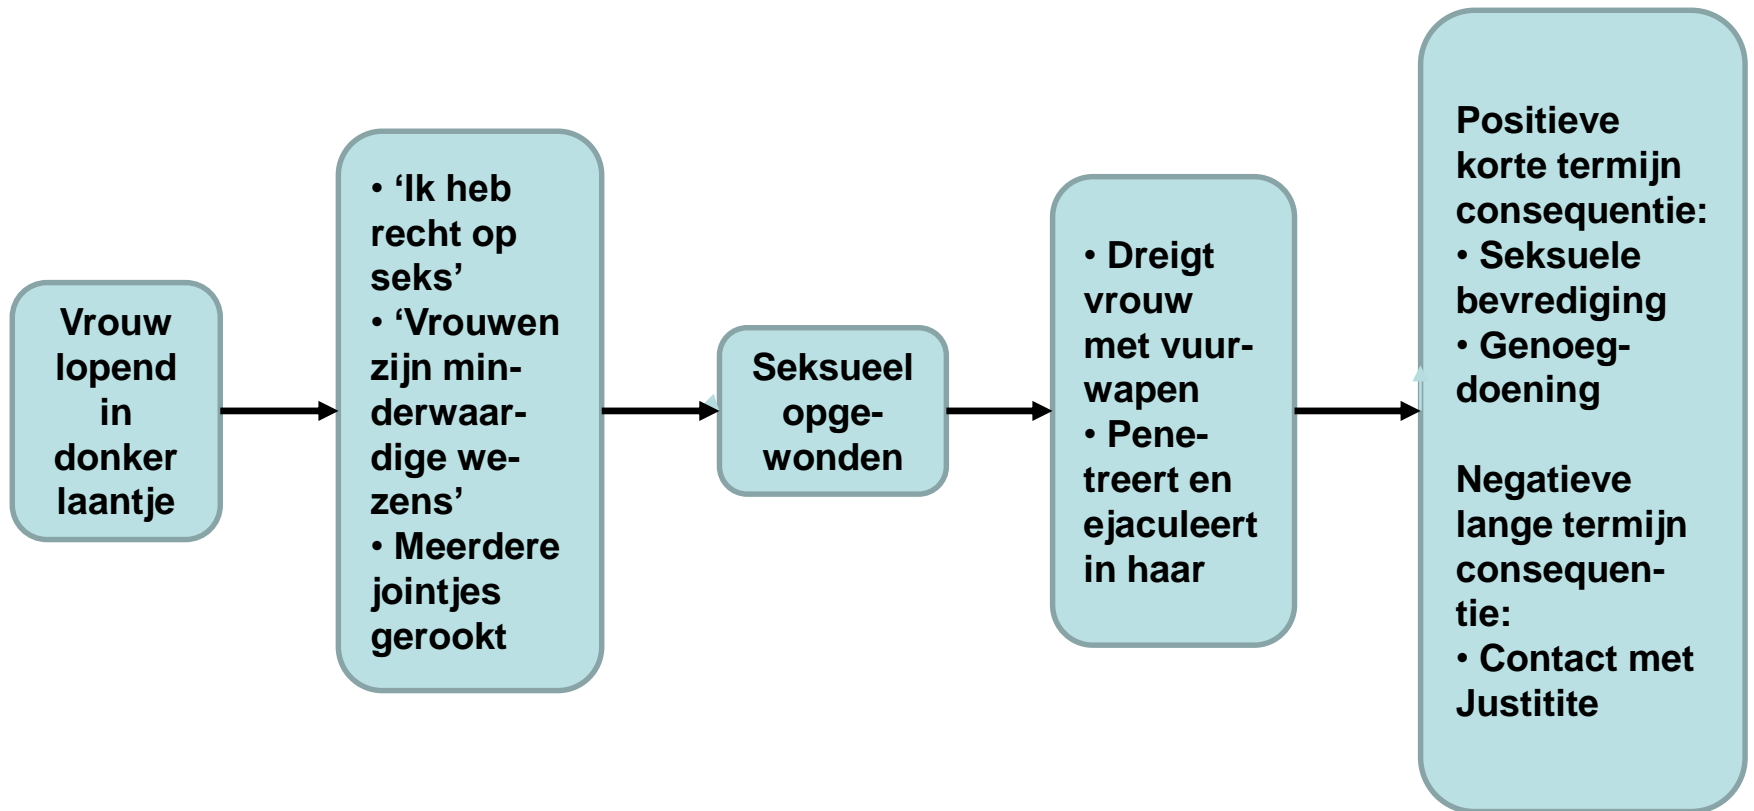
Vrouw lopend in donker laantje

• 'Ik heb recht op seks'
• 'Vrouwen zijn minderwaardige wezens'
• Meerdere jointjes gerookt

Seksueel opgewonden

• Dreigt vrouw met vuurwapen
• Penetreert en ejaculeert in haar

Positieve korte termijn consequentie:
• Seksuele bevrediging
• Genoegdoening

Negatieve lange termijn consequentie:
• Contact met Justitite